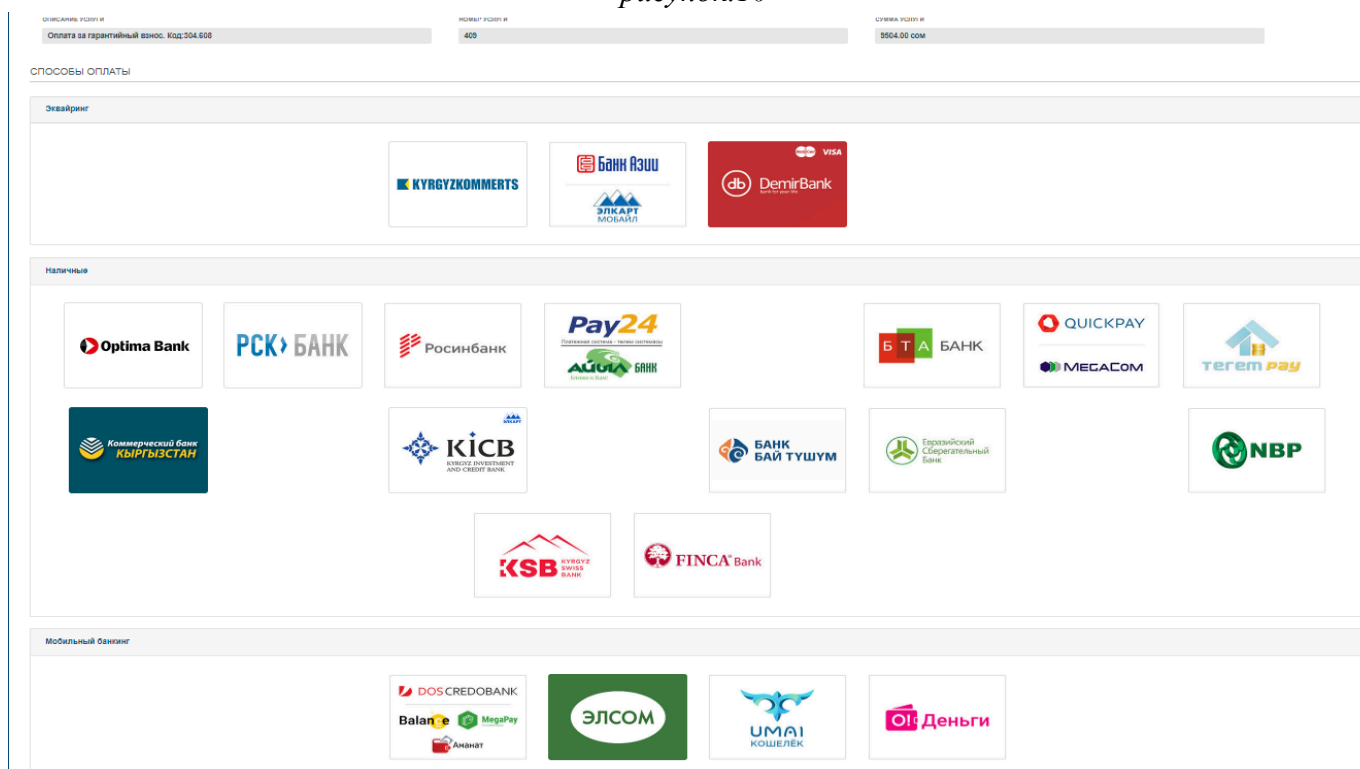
рисунок 16

ОПИСАНИЕ УСЛУГИ
Оплата за гарантийный взнос. Код:304.608

НОМЕР УСЛУГИ
409

СУММА УСЛУГИ
5504.00 сом

СПОСОБЫ ОПЛАТЫ

Эквайринг

KYRGYZKOMMERTS

Банк Азии
ЭЛКАРТ МОБАЙЛ

VISA
db DemirBank
Bank for your life

Наличные

Optima Bank

РСК БАНК

Росинбанк

Pay24
Платежная система - твоих платежей
АИЫЛ БАНК

Б Т А БАНК

QUICKPAY
MEGACOM

Terem pay

Коммерческий банк КЫРГЫЗСТАН

ЭЛКАРТ
KICB
KYRGYZ INVESTMENT AND CREDIT BANK

БАНК БАЙ ТУШУМ

Евразийский Сберегательный Банк

NBP

KSB KYRGYZ SWISS BANK

FINCA Bank

Мобильный банкинг

DOS CREDOBANK
Balance
MegaPay
Аманат

ЭЛСОМ

UMAI КОШЕЛЁК

О! Деньги